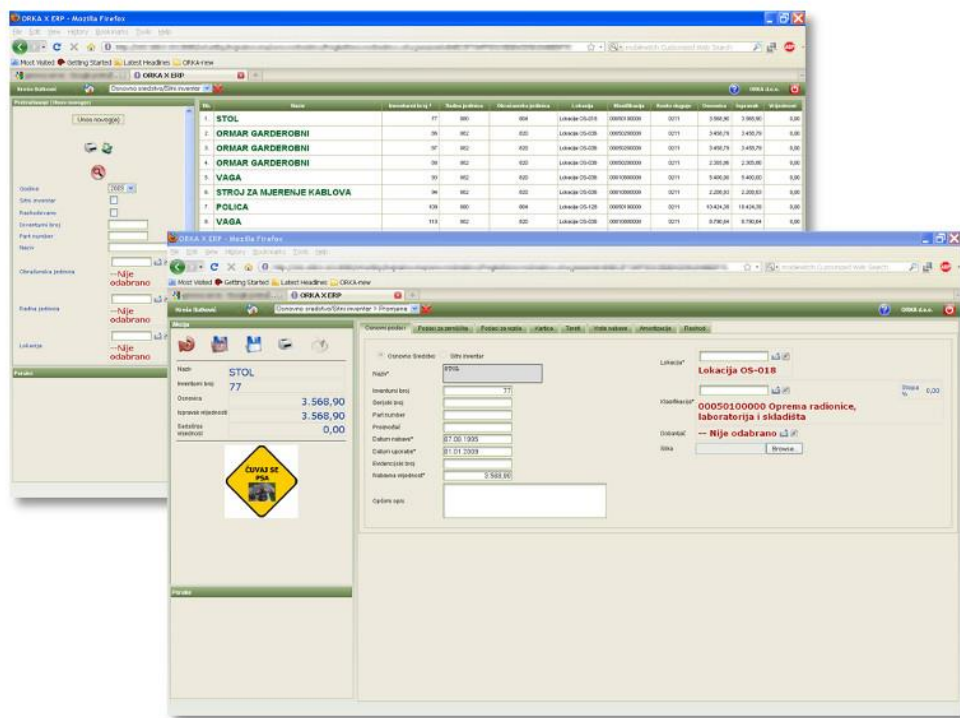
ORKA X ERP - Mozilla Firefox

Most Visited Getting Started Latest Headlines ORKA-new

ORKA X ERP

Osnovna sredstva/Sitni inventar

Unos novog(e)

Godina 2009
Sitni inventar
Rashodovano
Inventurni broj
Part number
Naziv
Obračunska jedinica --Nije odabrano
Radna jedinica --Nije odabrano
Lokacija --Nije odabrano

| Rb. | Naziv | Inventurni broj | Radna jedinica | Obračunska jedinica | Lokacija | Klasifikacija | Konto skupine | Osnovica | Ispravak | Vrijednost |
|---|---|---|---|---|---|---|---|---|---|---|
| 1. | STOL | 77 | 880 | 004 | Lokacija OS-018 | 00050100000 | 0211 | 3.568,90 | 3.568,90 | 0,00 |
| 2. | ORMAR GARDEROBNI | 86 | 882 | 620 | Lokacija OS-039 | 00050200000 | 0211 | 3.459,79 | 3.459,79 | 0,00 |
| 3. | ORMAR GARDEROBNI | 87 | 882 | 620 | Lokacija OS-039 | 00050200000 | 0211 | 3.459,79 | 3.459,79 | 0,00 |
| 4. | ORMAR GARDEROBNI | 88 | 882 | 620 | Lokacija OS-039 | 00050200000 | 0211 | 2.305,86 | 2.305,86 | 0,00 |
| 5. | VAGA | 90 | 882 | 620 | Lokacija OS-039 | 00010000000 | 0211 | 5.400,00 | 5.400,00 | 0,00 |
| 6. | STROJ ZA MJERENJE KABLOVA | 94 | 882 | 620 | Lokacija OS-039 | 00010000000 | 0211 | 2.200,83 | 2.200,83 | 0,00 |
| 7. | POLICA | 109 | 880 | 004 | Lokacija OS-128 | 00050100000 | 0211 | 10.424,35 | 10.424,35 | 0,00 |
| 8. | VAGA | 113 | 882 | 620 | Lokacija OS-039 | 00010000000 | 0211 | 8.790,84 | 8.790,84 | 0,00 |

ORKA X ERP - Mozilla Firefox

Most Visited Getting Started Latest Headlines ORKA-new

ORKA X ERP

Osnovna sredstva/Sitni inventar > Promjena

ORKA d.o.o.

Naziv STOL
Inventurni broj 77
Osnovica 3.568,90
Ispravak vrijednosti 3.568,90
Sadašnja vrijednost 0,00

ČUVAJ SE PSA

Osnovni podaci | Podaci za amortizaciju | Podaci za najam | Kartica | Teret | Vrsta nabave | Amortizacija | Rashod

Osnovno Sredstvo Sitni inventar
Naziv* STOL
Inventurni broj 77
Serijski broj
Part number
Proizvođač
Datum nabave* 07.08.1995
Datum uporabe* 01.01.2009
Evidencijski broj
Nabavna vrijednost* 3.568,90
Opširni opis

Lokacija* Lokacija OS-018
Klasifikacija* 00050100000 Oprema radionice, laboratorija i skladišta
Stopa % 0,00
Dobavljač -- Nije odabrano
Slika Browse...